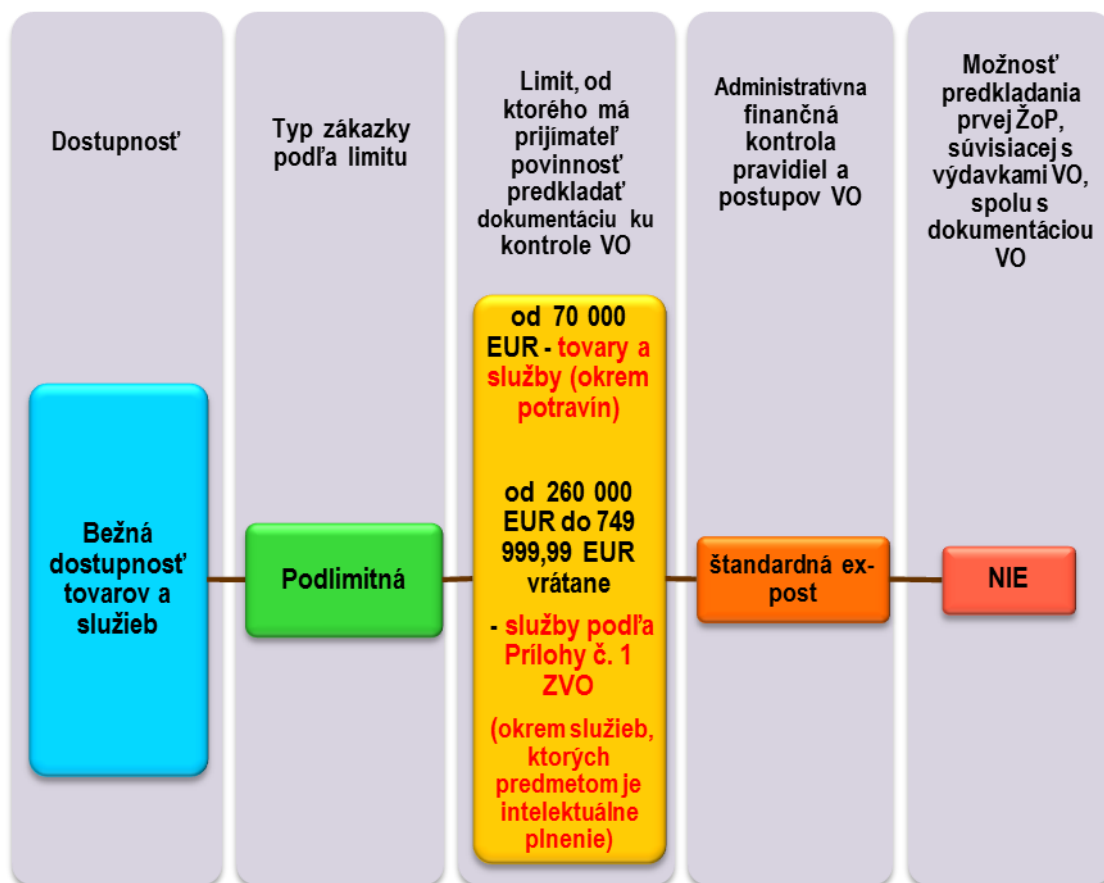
| Dostupnosť | Typ zákazky podľa limitu | Limit, od ktorého má prijímateľ povinnosť predkladať dokumentáciu ku kontrole VO | Administratívna finančná kontrola pravidiel a postupov VO | Možnosť predkladania prvej ŽoP, súvisiacej s výdavkami VO, spolu s dokumentáciou VO |
|---|---|---|---|---|
| Bežná dostupnosť tovarov a služieb | Podlimitná | od 70 000 EUR - tovary a služby (okrem potravín)<br><br>od 260 000 EUR do 749 999,99 EUR vrátane<br><br>- služby podľa Prílohy č. 1 ZVO<br><br>(okrem služieb, ktorých predmetom je intelektuálne plnenie) | štandardná ex-post | NIE |